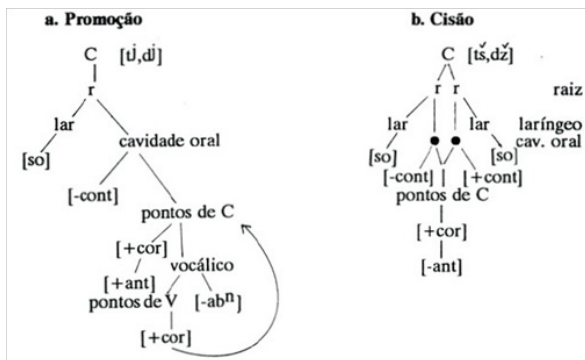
a. Promoção

C $[t^j, d^j]$

r

lar

[so]

cavidade oral

[-cont]

pontos de C

[+cor]

vocálico

[+ant]

pontos de V

$[\text{-ab}^n]$

[+cor]

b. Cisão

C $[\check{ts}, \check{dz}]$

r r

raiz

lar

lar

laríngeo

cav. oral

[so]

[so]

[-cont]

[+cont]

pontos de C

[+cor]

[-ant]